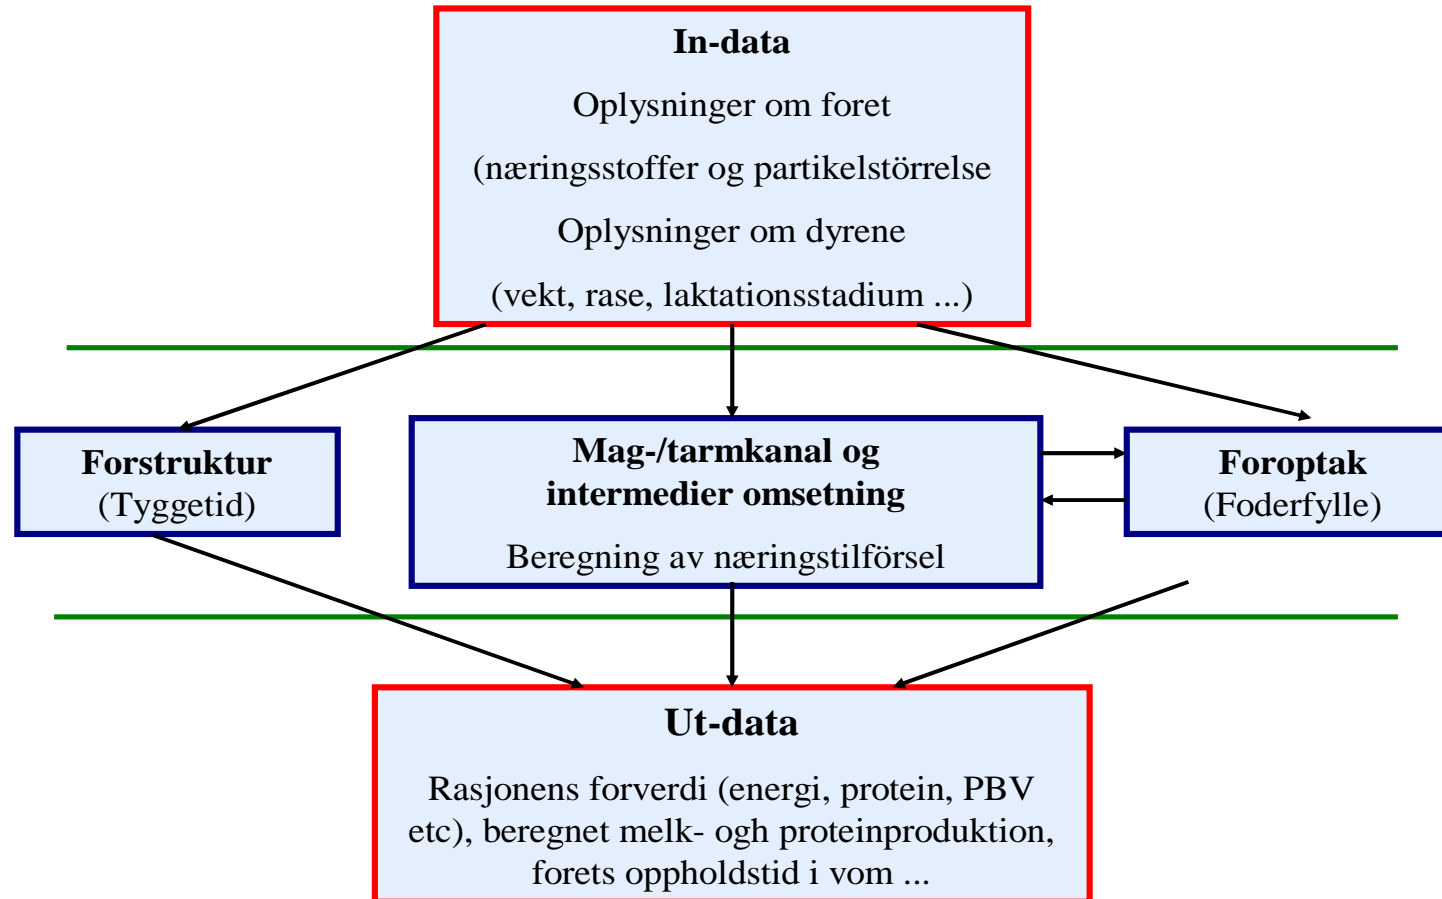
In-data

Oplysninger om foret

(næringsstoffer og partikelstörrelse

Oplysninger om dyrene

(vekt, rase, laktationsstadium ...)

Forstruktur
(Tyggetid)

Mag-/tarmkanal og intermedier omsetning

Beregning av næringstilförsel

Foroptak
(Foderfylle)

Ut-data

Rasjonens forverdi (energi, protein, PBV etc), beregnet melk- ogh proteinproduktion, forets oppholdstid i vom ...